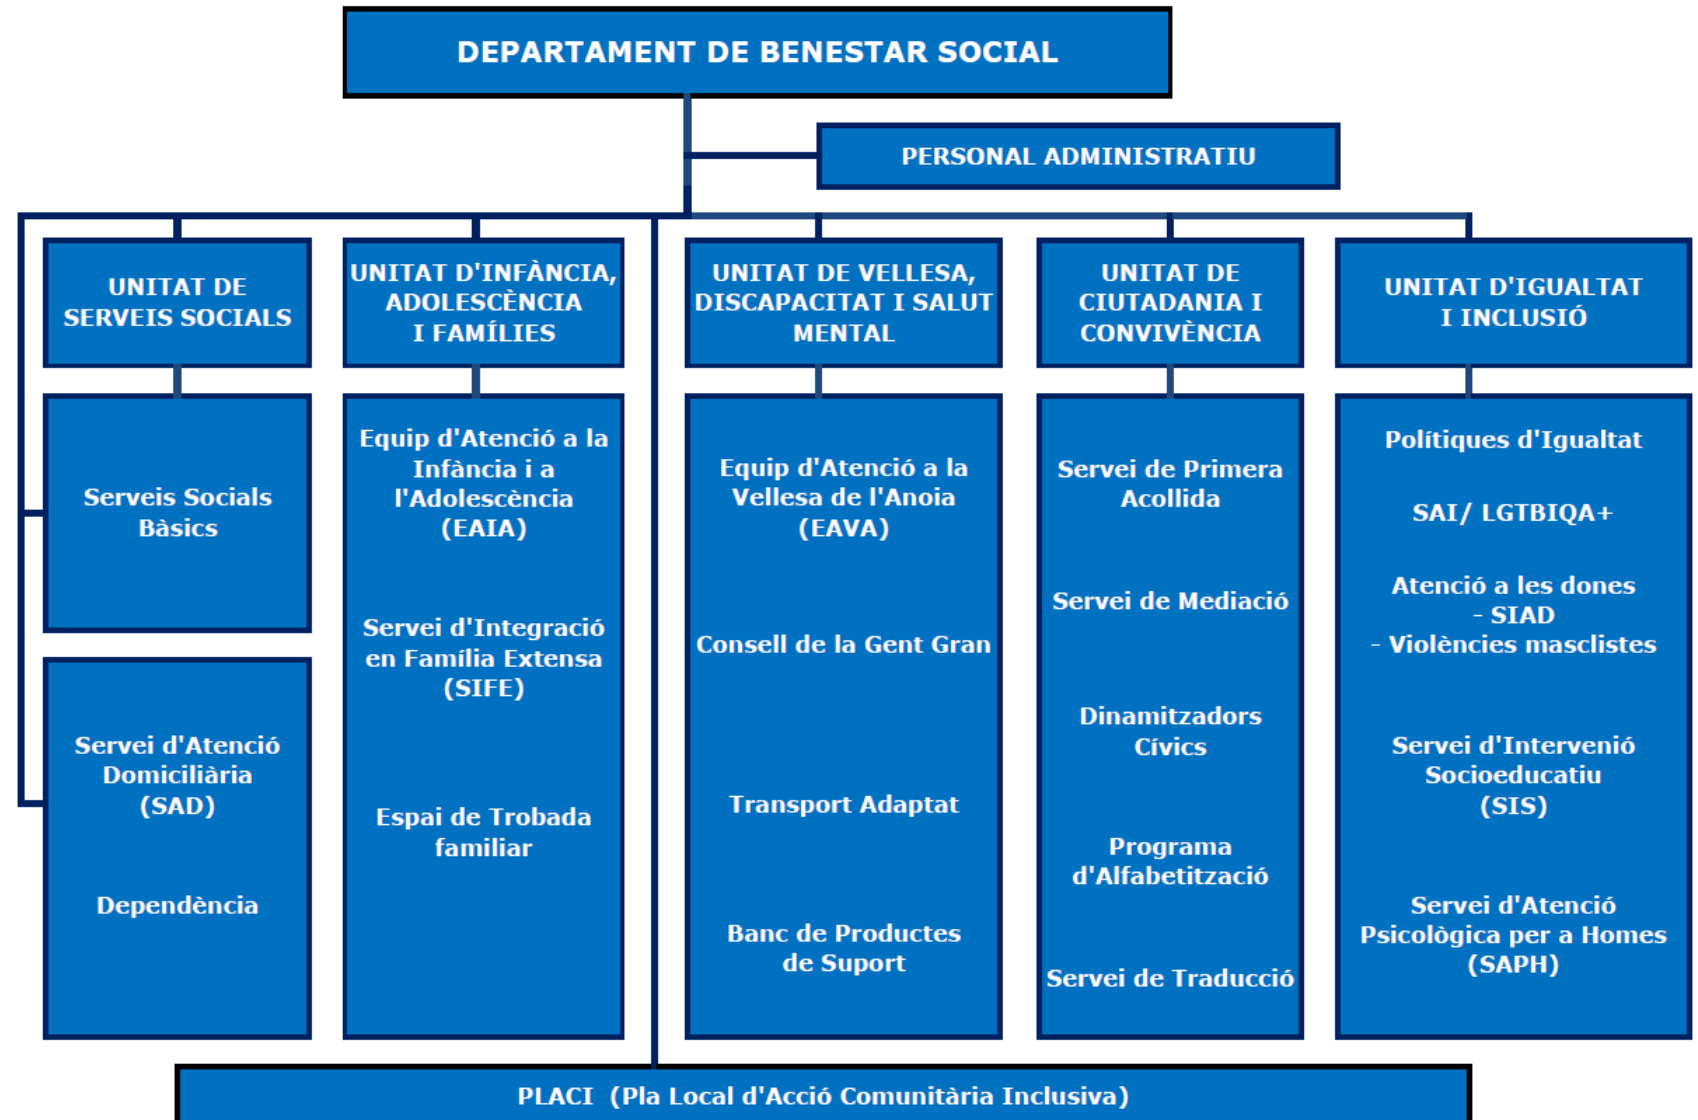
DEPARTAMENT DE BENESTAR SOCIAL

PERSONAL ADMINISTRATIU

UNITAT DE SERVEIS SOCIALS

Serveis Socials Bàsics

Servei d'Atenció Domiciliària (SAD)

Dependència

UNITAT D'INFÀNCIA, ADOLESCÈNCIA I FAMÍLIES

Equip d'Atenció a la Infància i a l'Adolescència (EAIA)

Servei d'Integració en Família Extensa (SIFE)

Espai de Trobada familiar

UNITAT DE VELLESA, DISCAPACITAT I SALUT MENTAL

Equip d'Atenció a la Vellesa de l'Anoia (EAVA)

Consell de la Gent Gran

Transport Adaptat

Banc de Productes de Suport

UNITAT DE CIUTADANIA I CONVIVÈNCIA

Servei de Primera Acollida

Servei de Mediació

Dinamitzadors Cívics

Programa d'Alfabetització

Servei de Traducció

UNITAT D'IGUALTAT I INCLUSIÓ

Polítiques d'Igualtat

SAI/ LGTBIQA+

Atenció a les dones
- SIAD
- Violències masclistes

Servei d'Intervenió Socioeducatiu (SIS)

Servei d'Atenció Psicològica per a Homes (SAPH)

PLACI (Pla Local d'Acció Comunitària Inclusiva)